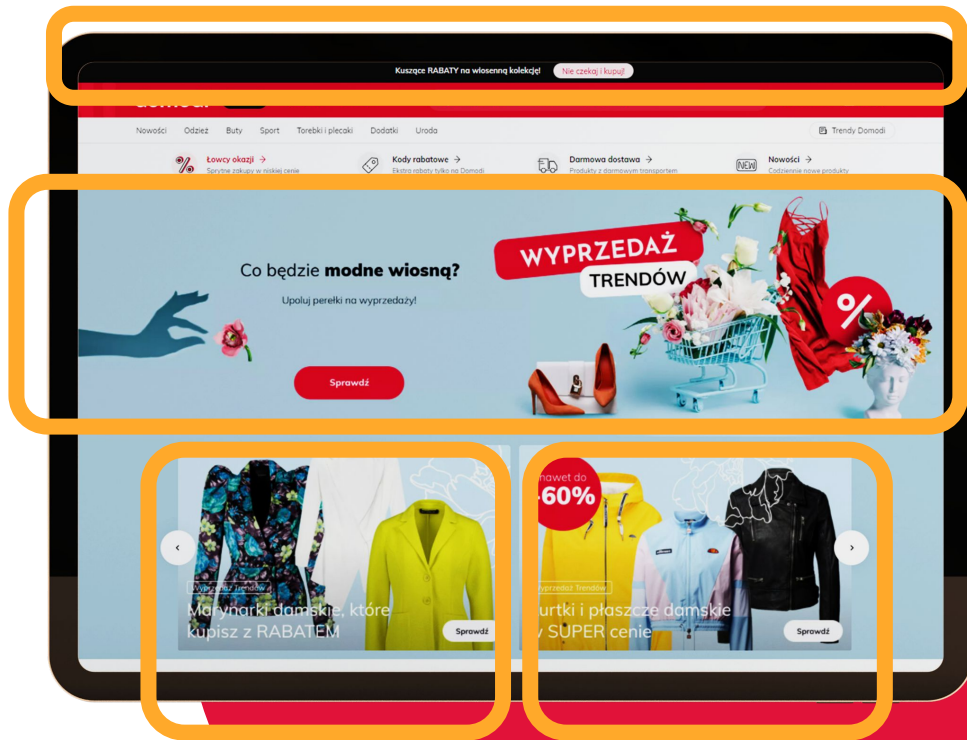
Kuszące RABATY na wiosenną kolekcję! Nie czekaj i kupuj!

Nowości Odzież Buty Sport Torebki i plecaki Dodatki Uroda

Trendy Domodi

Łowcy okazji → Sprytne zakupy w niskiej cenie

Kody rabatowe → Ekstra rabaty tylko na Domodi

Darmowa dostawa → Produkty z darmowym transportem

Nowości → Codziennie nowe produkty

Co będzie modne wiosną?

Upoluj perełki na wyprzedaży!

Sprawdź

WYPRZEDAŻ TRENDÓW

%

Wyprzedaż Trendów

Marynarki damskie, które kupisz z RABATEM

Sprawdź

nawet do -60%

Wyprzedaż Trendów

Kurtki i płaszcze damskie w SUPER cenie

Sprawdź